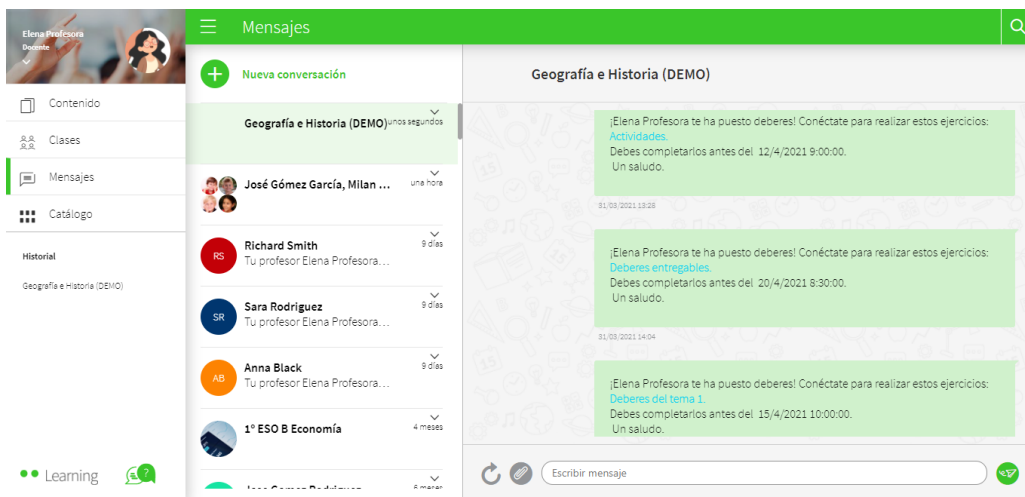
Elena Profesora
Docente

Contenido
Clases
Mensajes
Catálogo

Historial
Geografía e Historia (DEMO)

Learning

Mensajes

Nueva conversación

Geografía e Historia (DEMO) unos segundos

José Gómez García, Milan ... una hora

RS Richard Smith 9 días
Tu profesor Elena Profesora...

SR Sara Rodriguez 9 días
Tu profesor Elena Profesora...

AB Anna Black 9 días
Tu profesor Elena Profesora...

1º ESO B Economía 4 meses

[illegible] 6 meses

Geografía e Historia (DEMO)

¡Elena Profesora te ha puesto deberes! Conéctate para realizar estos ejercicios: Actividades.
Debes completarlos antes del 12/4/2021 9:00:00.
Un saludo.

31/03/2021 13:28

¡Elena Profesora te ha puesto deberes! Conéctate para realizar estos ejercicios: Deberes entregables.
Debes completarlos antes del 20/4/2021 8:30:00.
Un saludo.

31/03/2021 14:04

¡Elena Profesora te ha puesto deberes! Conéctate para realizar estos ejercicios: Deberes del tema 1.
Debes completarlos antes del 15/4/2021 10:00:00.
Un saludo.

Escribir mensaje